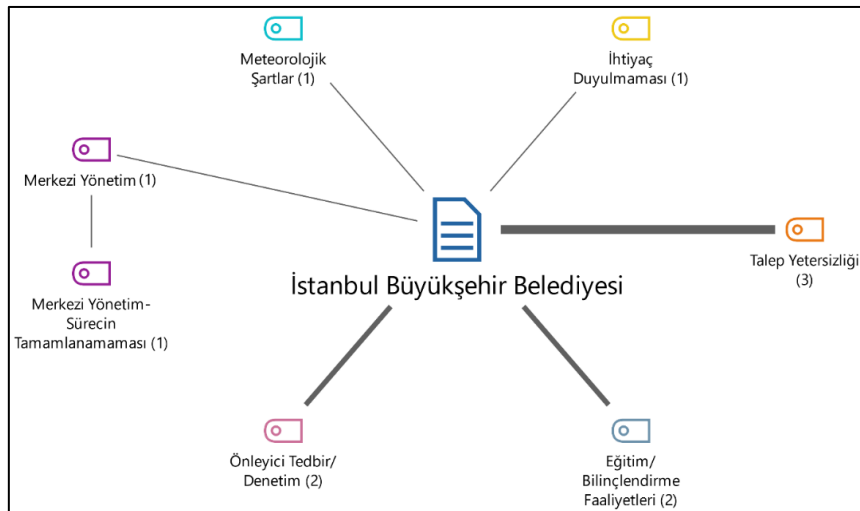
Meteorolojik Şartlar (1)

İhtiyaç Duyulmaması (1)

Merkezi Yönetim (1)

Merkezi Yönetim-Sürecin Tamamlanamaması (1)

İstanbul Büyükşehir Belediyesi

Talep Yetersizliği (3)

Önleyici Tedbir/ Denetim (2)

Eğitim/ Bilinçlendirme Faaliyetleri (2)